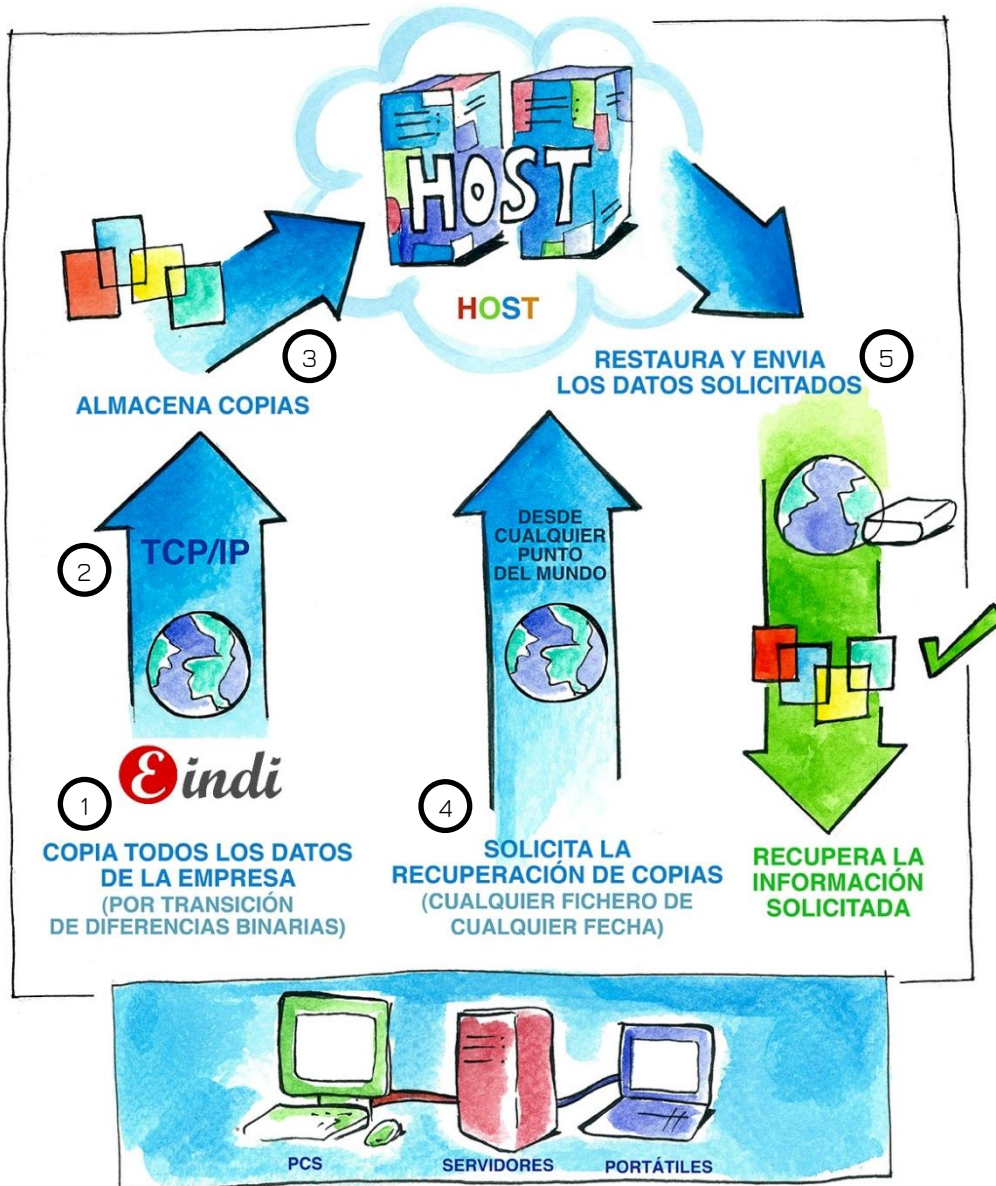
HOST

HOST

3

ALMACENA COPIAS

RESTAURA Y ENVIA LOS DATOS SOLICITADOS

5

2

TCP/IP

DESDE CUALQUIER PUNTO DEL MUNDO

Eindi

1

COPIA TODOS LOS DATOS DE LA EMPRESA
(POR TRANSICIÓN DE DIFERENCIAS BINARIAS)

4

SOLICITA LA RECUPERACIÓN DE COPIAS
(CUALQUIER FICHERO DE CUALQUIER FECHA)

RECUPERA LA INFORMACIÓN SOLICITADA

PCS

SERVIDORES

PORTÁTILES